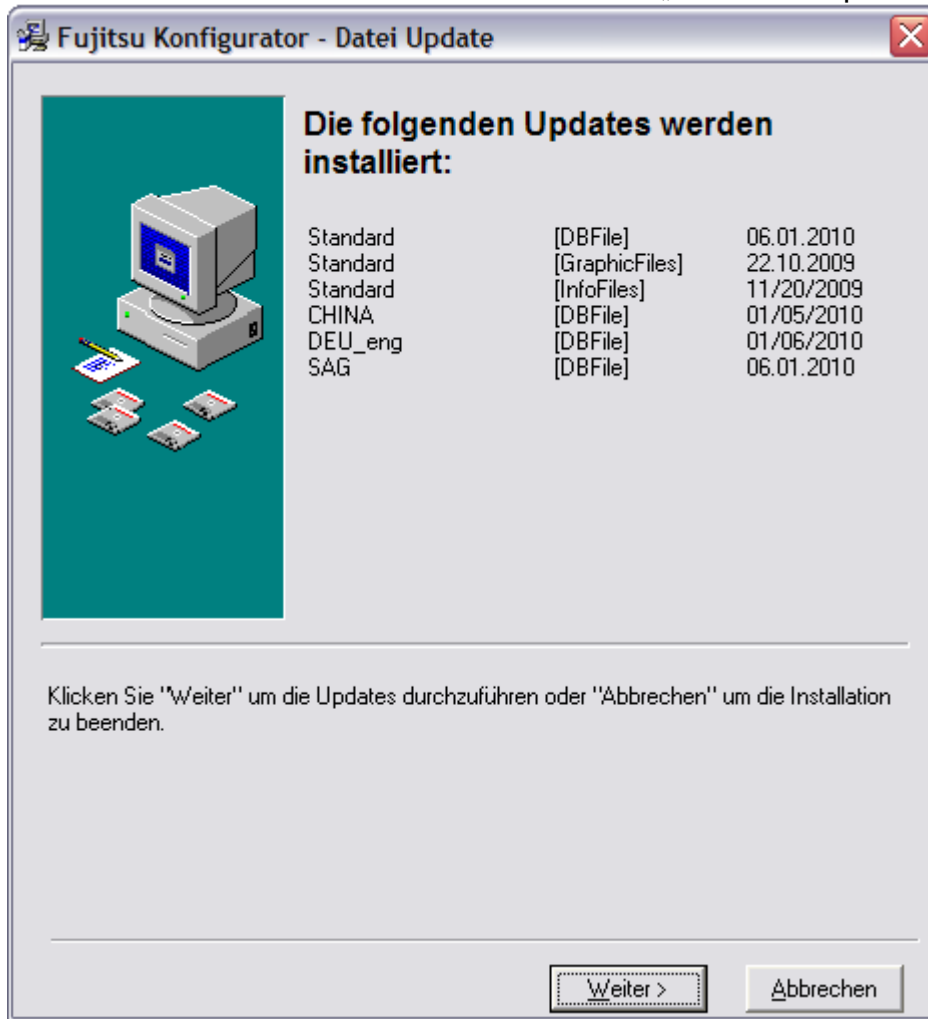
Fujitsu Konfigurator - Datei Update

Die folgenden Updates werden installiert:

| | | |
|---|---|---|
| Standard | [DBFile] | 06.01.2010 |
| Standard | [GraphicFiles] | 22.10.2009 |
| Standard | [InfoFiles] | 11/20/2009 |
| CHINA | [DBFile] | 01/05/2010 |
| DEU_eng | [DBFile] | 01/06/2010 |
| SAG | [DBFile] | 06.01.2010 |

Klicken Sie "Weiter" um die Updates durchzuführen oder "Abbrechen" um die Installation zu beenden.

Weiter >

Abbrechen